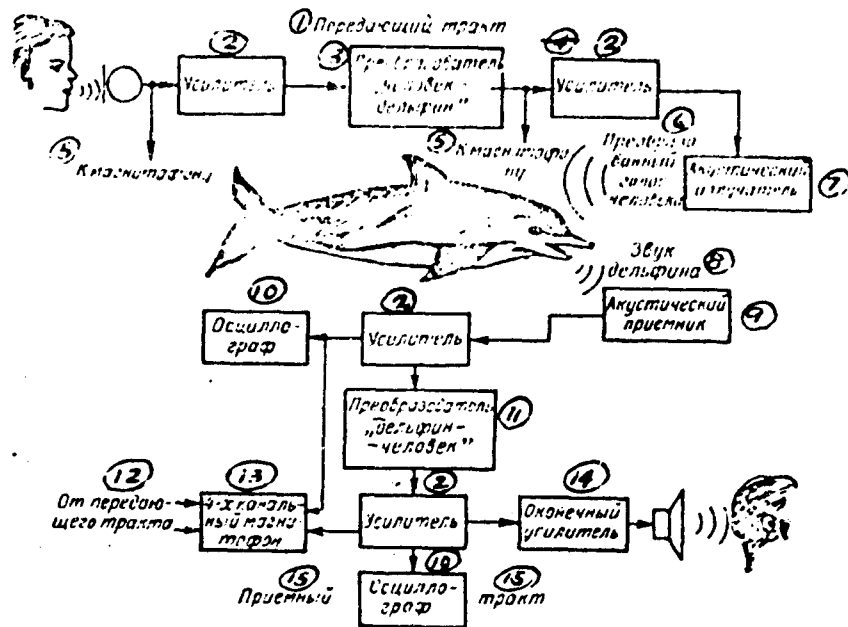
① Передающий тракт

② Усилитель

③ Преобразователь „человек - дельфин"

④ ② Усилитель

⑤ К магнитофону

⑤ К магнитофону

⑥ Преобразованный голос человека

Акустический излучатель ⑦

Звук дельфина ⑧

⑩ Осциллограф

② Усилитель

Акустический приемник ⑨

Преобразователь „дельфин-человек" ⑪

⑫ От передающего тракта

⑬ 4-х канальный магнитофон

② Усилитель

⑭ Оконечный усилитель

⑩ Осциллограф

⑮ Приемный

⑮ тракт